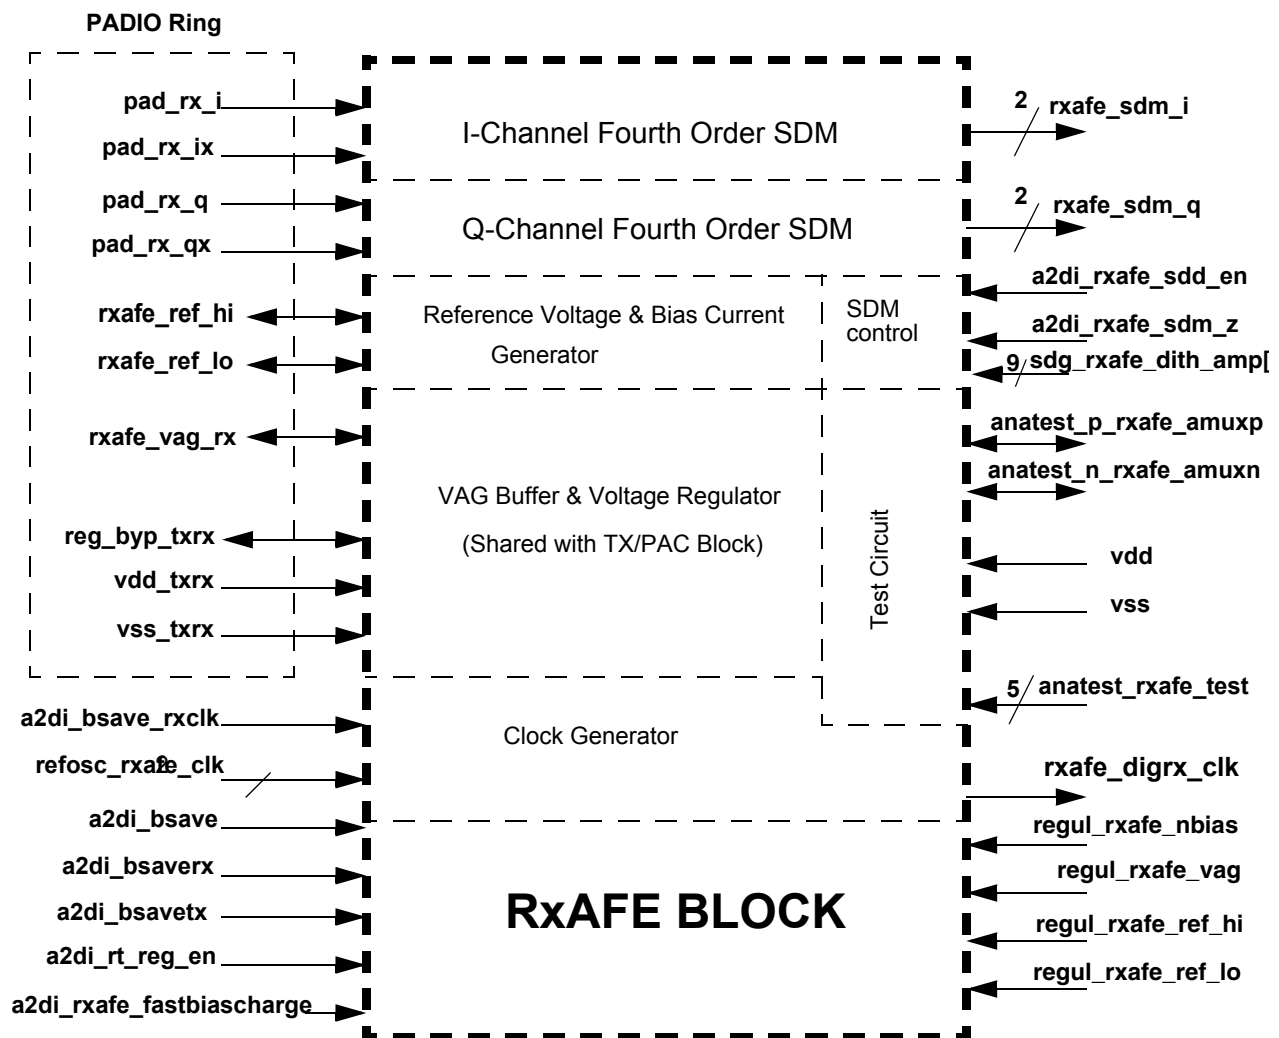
PADIO Ring

pad_rx_i

pad_rx_ix

pad_rx_q

pad_rx_qx

rxafe_ref_hi

rxafe_ref_lo

rxafe_vag_rx

reg_byp_txrx

vdd_txrx

vss_txrx

a2di_bsave_rxclk

refosc_rxafe_clk 2

a2di_bsave

a2di_bsaverx

a2di_bsavetx

a2di_rt_reg_en

a2di_rxafe_fastbiascharge

I-Channel Fourth Order SDM

Q-Channel Fourth Order SDM

Reference Voltage & Bias Current Generator

SDM control

VAG Buffer & Voltage Regulator

(Shared with TX/PAC Block)

Test Circuit

Clock Generator

RxAFE BLOCK

2 rxafe_sdm_i

2 rxafe_sdm_q

a2di_rxafe_sdd_en

a2di_rxafe_sdm_z

9 sdg_rxafe_dith_amp[

anatest_p_rxafe_amuxp

anatest_n_rxafe_amuxn

vdd

vss

5 anatest_rxafe_test

rxafe_digrx_clk

regul_rxafe_nbias

regul_rxafe_vag

regul_rxafe_ref_hi

regul_rxafe_ref_lo